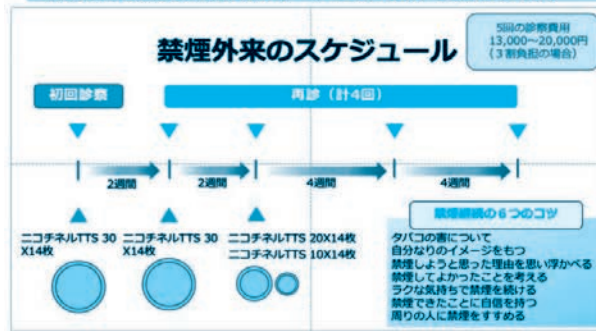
禁煙外来のスケジュール

5回の診察費用
13,000～20,000円
（3割負担の場合）

初回診察

再診（計4回）

2週間

2週間

4週間

4週間

ニコチネルTTS 30 X14枚

ニコチネルTTS 30 X14枚

ニコチネルTTS 20X14枚
ニコチネルTTS 10X14枚

禁煙継続の６つのコツ

タバコの害について
自分なりのイメージをもつ
禁煙しようと思った理由を思い浮かべる
禁煙してよかったことを考える
ラクな気持ちで禁煙を続ける
禁煙できたことに自信を持つ
周りの人に禁煙をすすめる